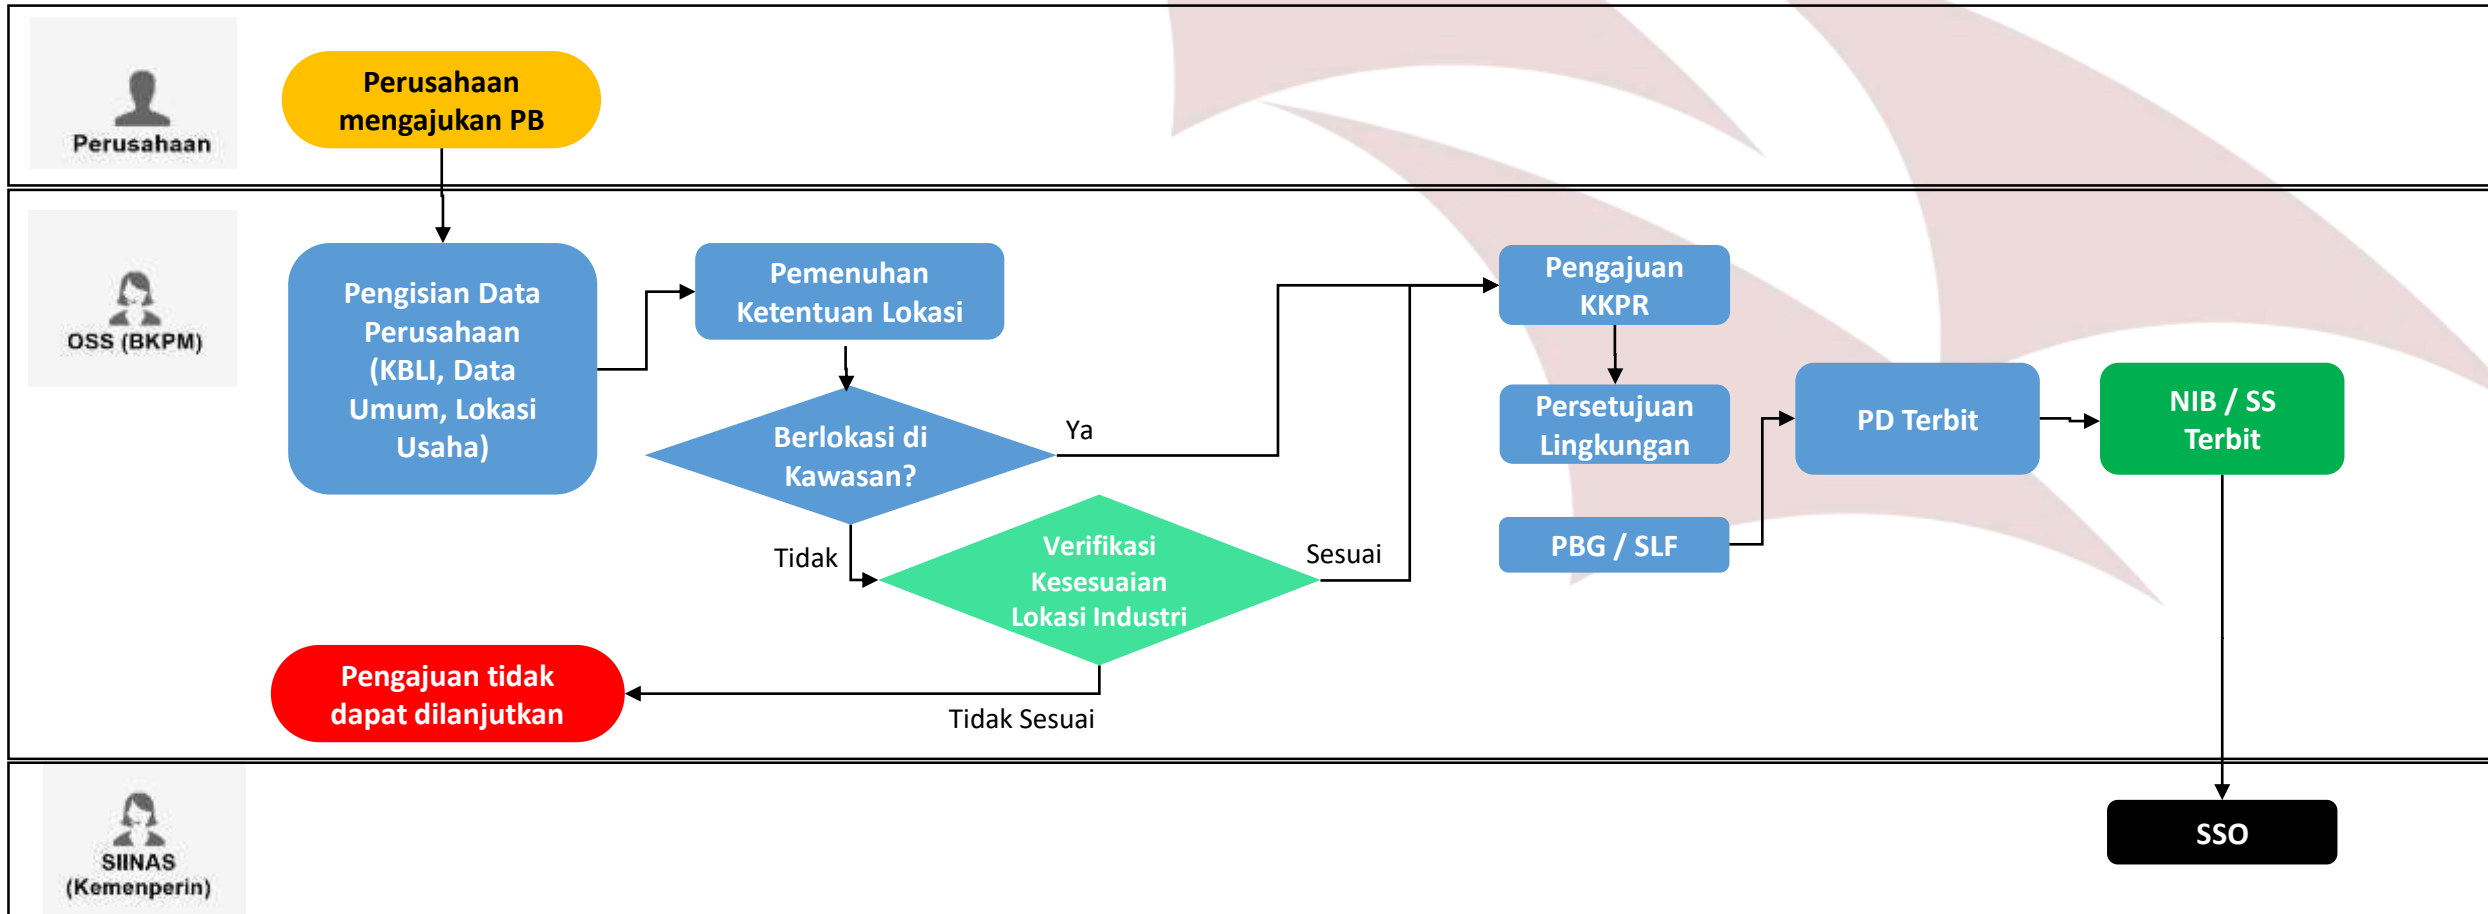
Perusahaan

Perusahaan mengajukan PB

OSS (BKPM)

Pengisian Data Perusahaan (KBLI, Data Umum, Lokasi Usaha)

Pemenuhan Ketentuan Lokasi

Berlokasi di Kawasan?

Ya

Tidak

Verifikasi Kesesuaian Lokasi Industri

Sesuai

Pengajuan KKPR

Persetujuan Lingkungan

PBG / SLF

PD Terbit

NIB / SS Terbit

Pengajuan tidak dapat dilanjutkan

Tidak Sesuai

SIINAS (Kemenperin)

SSO